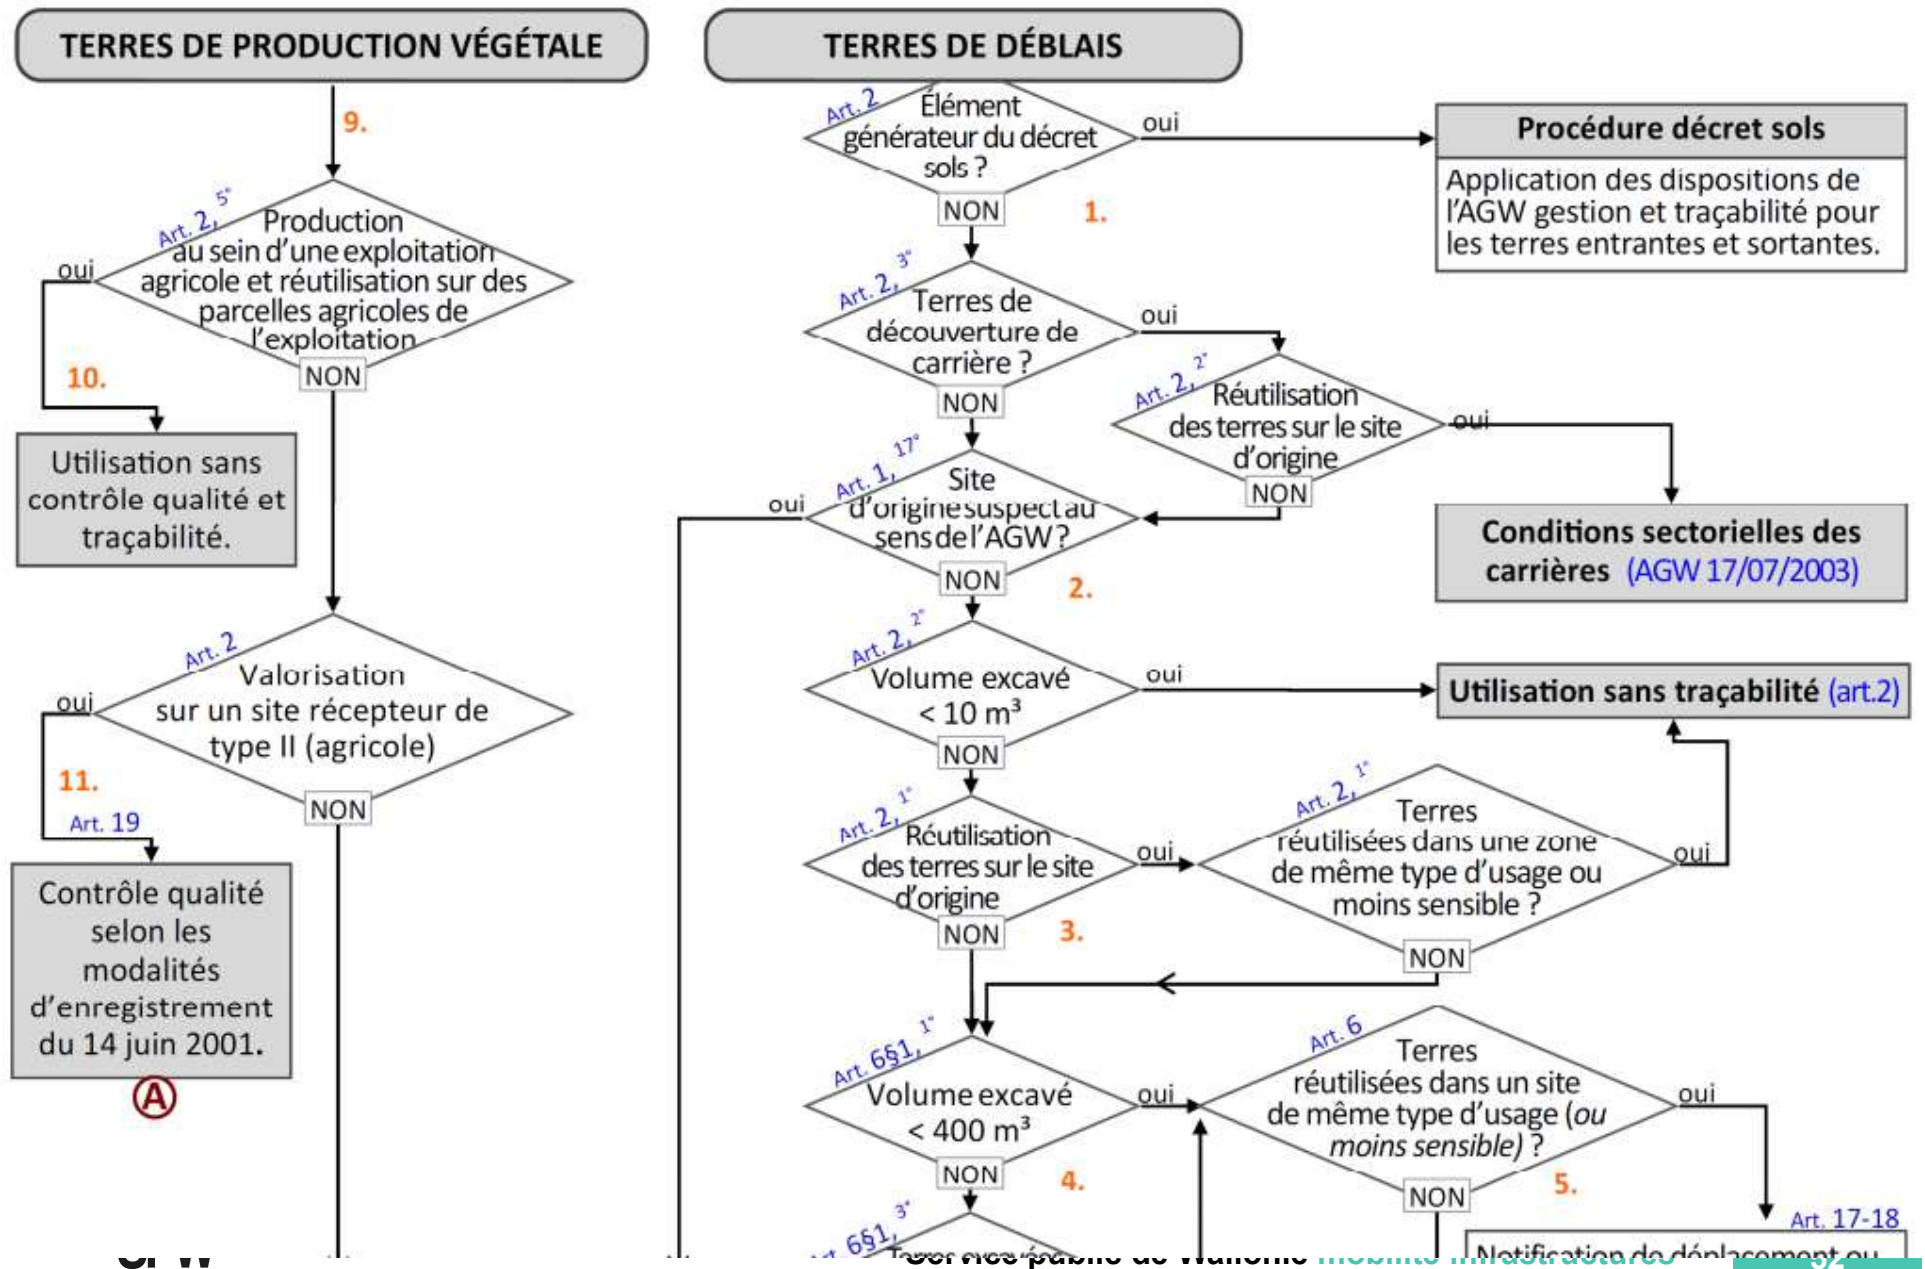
TERRES DE PRODUCTION VÉGÉTALE

9.

Art. 2, 5°
Production au sein d'une exploitation agricole et réutilisation sur des parcelles agricoles de l'exploitation

oui

10.

NON

Utilisation sans contrôle qualité et traçabilité.

Art. 2
Valorisation sur un site récepteur de type II (agricole)

oui

11.

Art. 19

NON

Contrôle qualité selon les modalités d'enregistrement du 14 juin 2001.

A

TERRES DE DÉBLAIS

Art. 2
Élément générateur du décret sols ?

oui

NON

1.

Procédure décret sols

Application des dispositions de l'AGW gestion et traçabilité pour les terres entrantes et sortantes.

Art. 2, 3°
Terres de découverture de carrière ?

oui

NON

Art. 2, 2°
Réutilisation des terres sur le site d'origine

oui

NON

Conditions sectorielles des carrières (AGW 17/07/2003)

Art. 1, 17°
Site d'origine suspect au sens de l'AGW ?

oui

NON

2.

Art. 2, 2°
Volume excavé < 10 m³

oui

NON

Utilisation sans traçabilité (art.2)

Art. 2, 1°
Réutilisation des terres sur le site d'origine

oui

NON

3.

Art. 2, 1°
Terres réutilisées dans une zone de même type d'usage ou moins sensible ?

oui

NON

Art. 6§1, 1°
Volume excavé < 400 m³

oui

NON

4.

Art. 6
Terres réutilisées dans un site de même type d'usage (ou moins sensible) ?

oui

NON

5.

Art. 17-18

Art. 6§1, 3°

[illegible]

Service public de Wallonie mobilité infrastructures

Notification de déplacement ou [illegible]